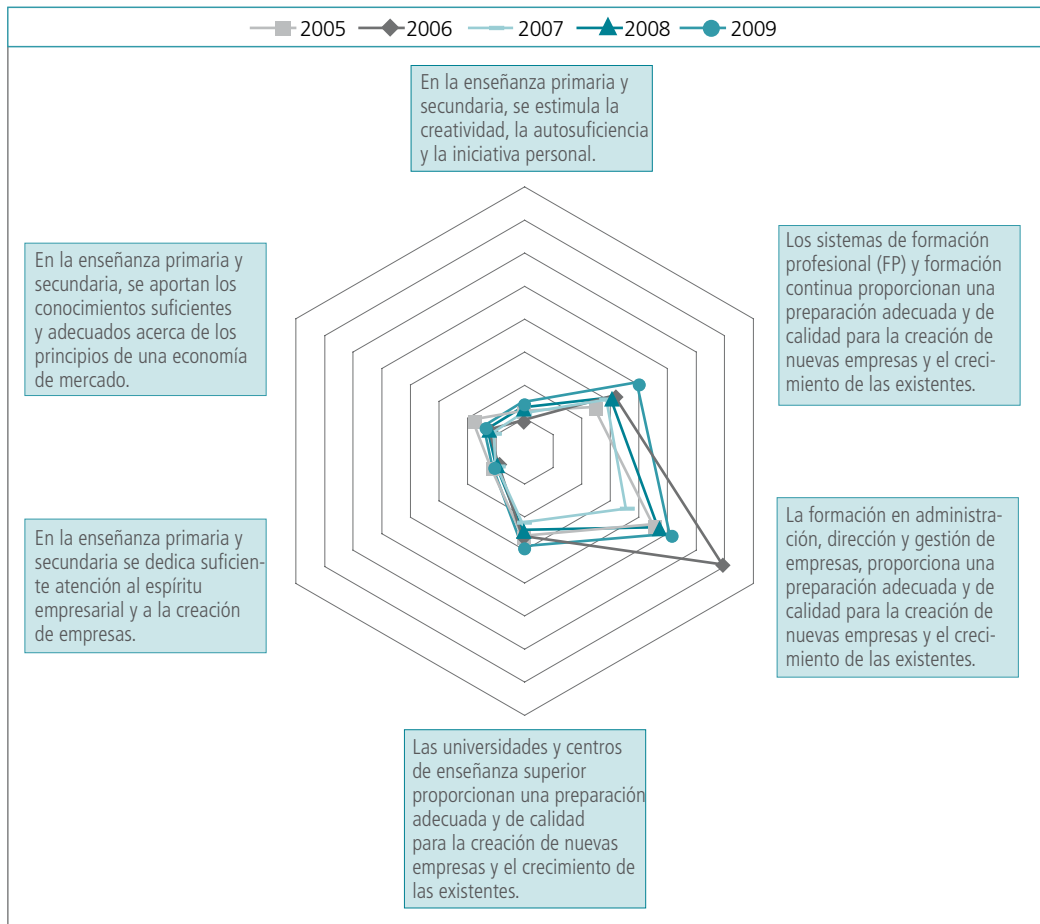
2005 2006 2007 2008 2009

En la enseñanza primaria y secundaria, se estimula la creatividad, la autosuficiencia y la iniciativa personal.

Los sistemas de formación profesional (FP) y formación continua proporcionan una preparación adecuada y de calidad para la creación de nuevas empresas y el crecimiento de las existentes.

La formación en administración, dirección y gestión de empresas, proporciona una preparación adecuada y de calidad para la creación de nuevas empresas y el crecimiento de las existentes.

Las universidades y centros de enseñanza superior proporcionan una preparación adecuada y de calidad para la creación de nuevas empresas y el crecimiento de las existentes.

En la enseñanza primaria y secundaria se dedica suficiente atención al espíritu empresarial y a la creación de empresas.

En la enseñanza primaria y secundaria, se aportan los conocimientos suficientes y adecuados acerca de los principios de una economía de mercado.